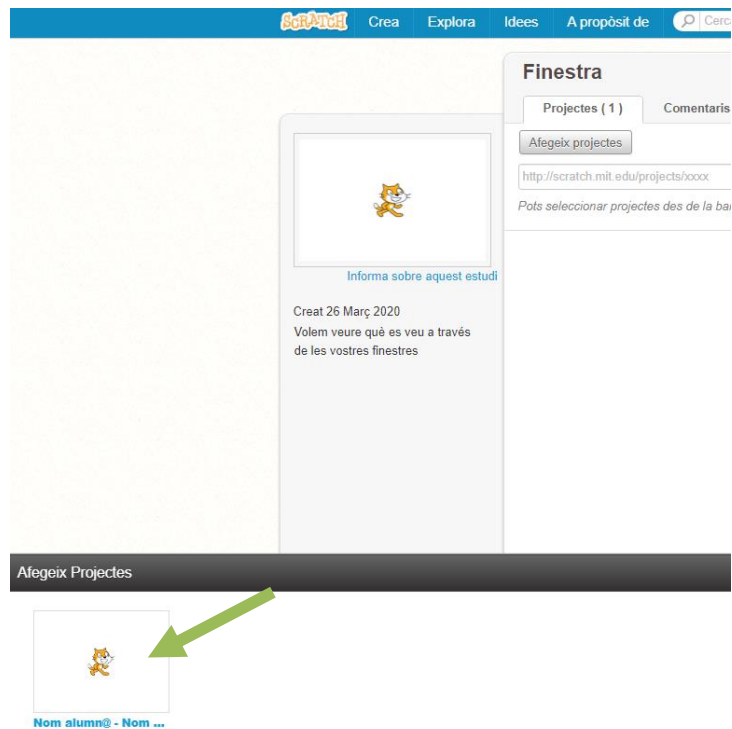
SCRATCH Crea Explora Idees A propòsit de Cerc

Finestra

Projectes ( 1 ) Comentaris

Afegeix projectes

http://scratch.mit.edu/projects/xxxx

Pots seleccionar projectes des de la ba

Informa sobre aquest estudi

Creat 26 Març 2020

Volem veure què es veu a través de les vostres finestres

Afegeix Projectes

Nom alumn@ - Nom ...